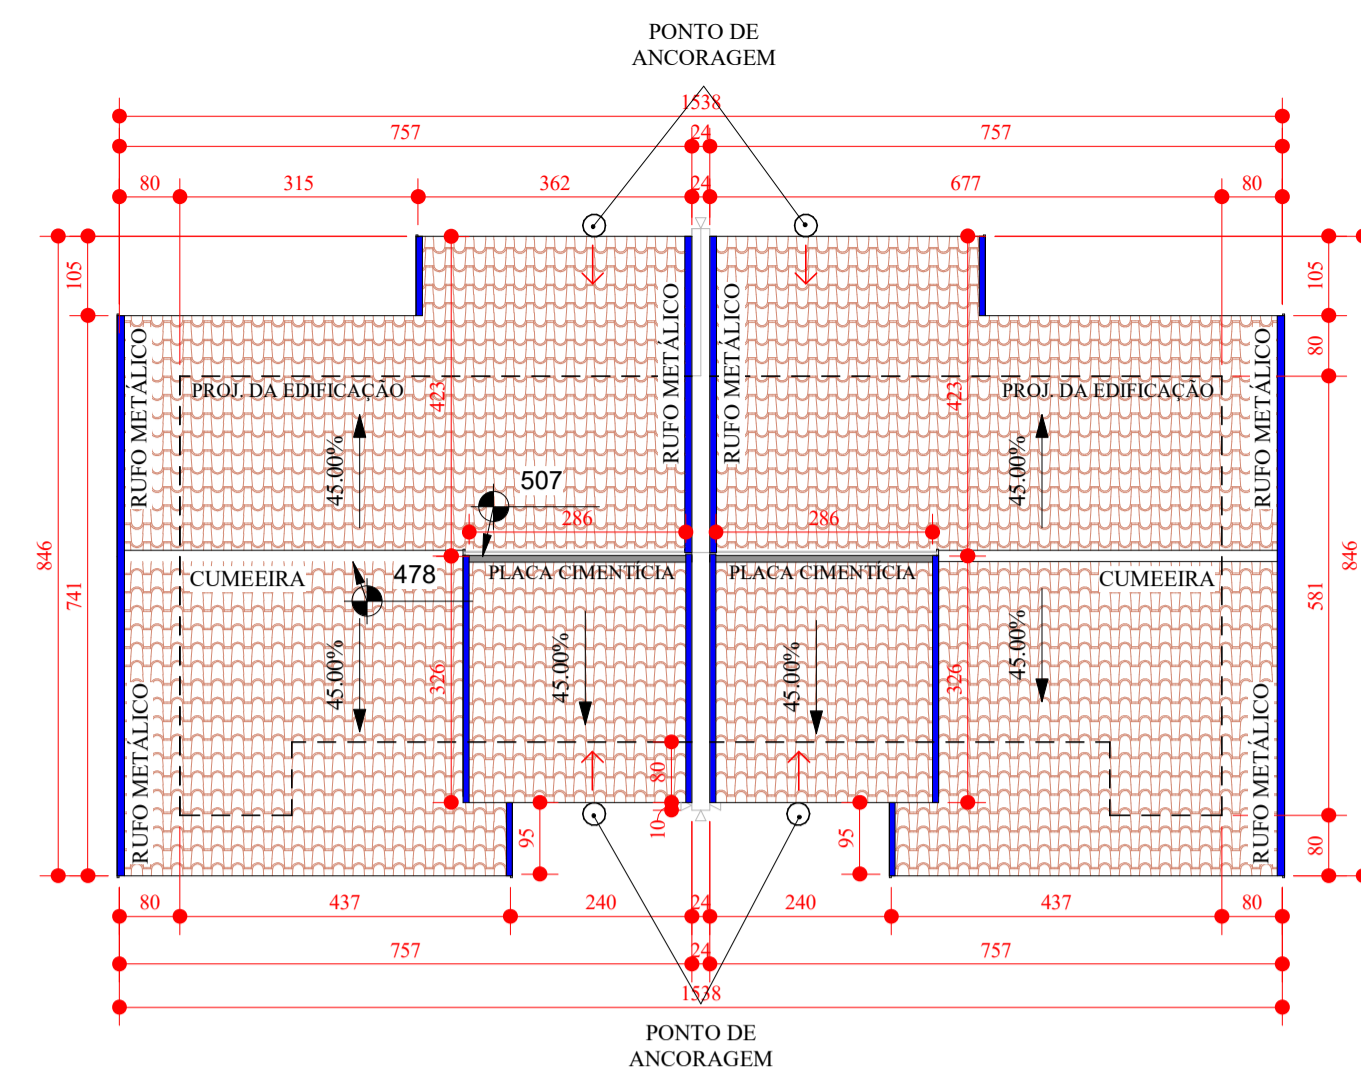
PONTO DE
ANCORAGEM

1538
757 24 757
80 315 362 24 677 80

105 105
80
846 741 581 846
80

RUFO METÁLICO
PROJ. DA EDIFICAÇÃO
423
45.00%
507
286
RUFO METÁLICO
RUFO METÁLICO
423
286
PROJ. DA EDIFICAÇÃO
45.00%
RUFO METÁLICO

CUMEEIRA
478
PLACA CIMENTÍCIA
PLACA CIMENTÍCIA
CUMEEIRA

RUFO METÁLICO
45.00%
326
45.00%
80
45.00%
326
45.00%
RUFO METÁLICO

95
10
95

80 437 240 24 240 437 80
757 24 757
1538

PONTO DE
ANCORAGEM